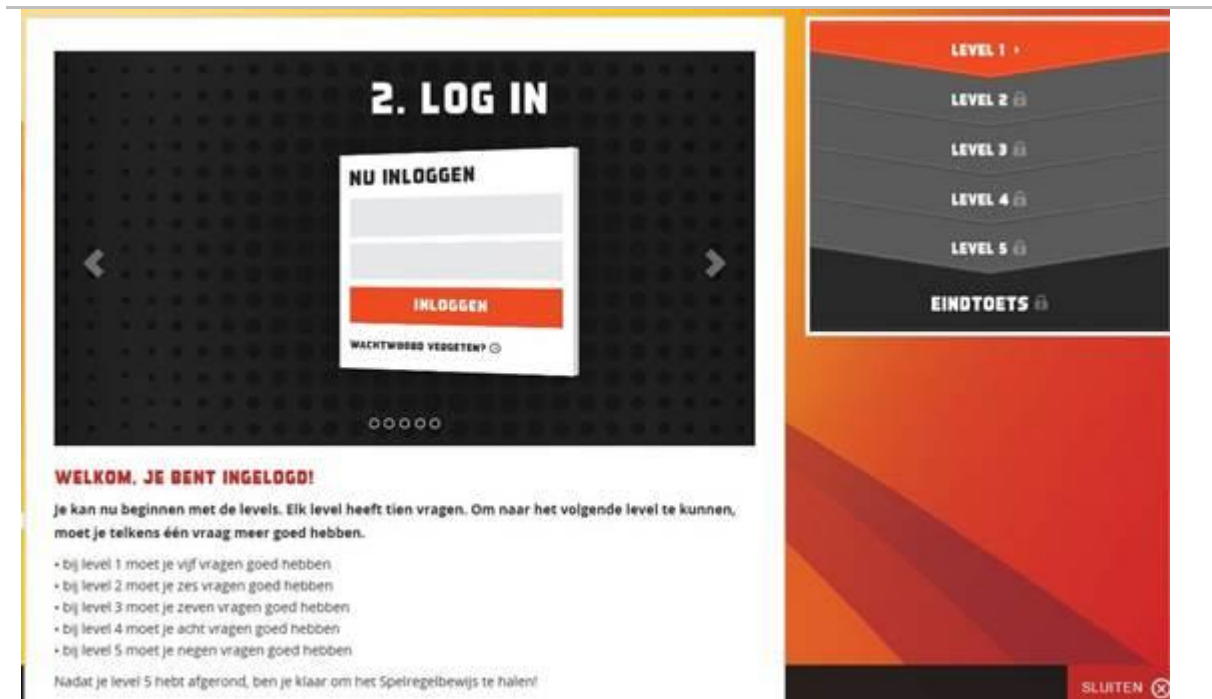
2. LOG IN

NU INLOGGEN

INLOGGEN

WACHTWOORD VERGETEN?

LEVEL 1 ›

LEVEL 2

LEVEL 3

LEVEL 4

LEVEL 5

EINDTOETS

WELKOM, JE BENT INGELOGD!

Je kan nu beginnen met de levels. Elk level heeft tien vragen. Om naar het volgende level te kunnen, moet je telkens één vraag meer goed hebben.

• bij level 1 moet je vijf vragen goed hebben
• bij level 2 moet je zes vragen goed hebben
• bij level 3 moet je zeven vragen goed hebben
• bij level 4 moet je acht vragen goed hebben
• bij level 5 moet je negen vragen goed hebben

Nadat je level 5 hebt afgerond, ben je klaar om het Spelregelbewijs te halen!

SLUITEN